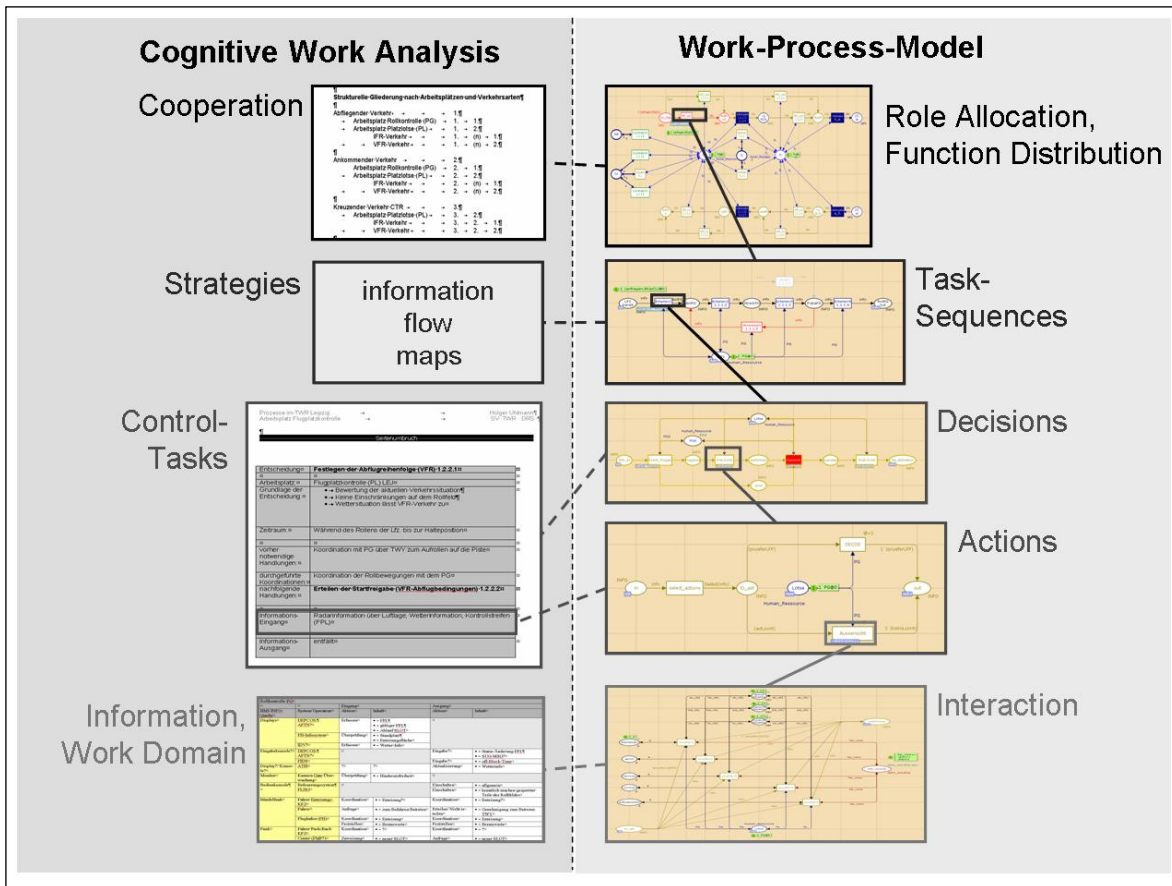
Cognitive Work Analysis

Work-Process-Model

Cooperation

¶
Strukturelle-Gliederung-nach-Arbeitsplätzen-und-Verkehrsarten¶
¶
Abfliegender-Verkehr → → → 1.¶
→ Arbeitsplatz-Rollkontrolle-(PG) → 1. → 1.¶
→ Arbeitsplatz-Platzlotse-(PL) → 1. → 2.¶
→ IFR-Verkehr → → 1. → (n) → 1.¶
→ VFR-Verkehr → → 1. → (n) → 2.¶
¶
Ankommender-Verkehr → → → 2.¶
→ Arbeitsplatz-Rollkontrolle-(PG) → 2. → 1.¶
→ Arbeitsplatz-Platzlotse-(PL) → 2. → 2.¶
→ IFR-Verkehr → → 2. → (n) → 1.¶
→ VFR-Verkehr → → 2. → (n) → 2.¶
¶
Kreuzender-Verkehr-CTR → → → 3.¶
→ Arbeitsplatz-Platzlotse-(PL) → 3. → 2.¶
→ IFR-Verkehr → → 3. → 2. → 1.¶
→ VFR-Verkehr → → 3. → 2. → 2.¶

Role Allocation, Function Distribution

Strategies

information flow maps

Task-Sequences

Control-Tasks

Prozesse im TWR Leipzig → → Holger Uhlmann¶
Arbeitsplatz Flugplatzkontrolle → → SV TWR · DRS¶
¶
Seitenumbruch

| | |
|---|---|
| Entscheidung¤ | Festlegen-der-Abflugreihenfolge-(VFR)-1.2.2.1¤ |
| ¤ | ¤ |
| Arbeitsplatz¤ | Flugplatzkontrolle-(PL)-LEJ¤ |
| Grundlage der Entscheidung¤ | •→Bewertung-der-aktuellen-Verkehrssituation¶ •→keine-Einschränkungen-auf-dem-Rollfeld¶ •→Wettersituation-lässt-VFR-Verkehr-zu¤ |
| Zeitraum¤ | Während-des-Rollens-der-Lfz.-bis-zur-Halteposition¤ |
| ¤ | ¤ |
| vorher notwendige Handlungen¤ | Koordination-mit-PG-über-TWY-zum-Auffollen-auf-die-Piste¤ |
| durchgeführte Koordinationen¤ | Koordination-der-Rollbewegungen-mit-dem-PG¤ |
| nachfolgende Handlungen¤ | Erteilen-der-Startfreigabe-(VFR-Abflugbedingungen)-1.2.2.2¤ |
| Informations-Eingang¤ | Radarinformation-über-Luftlage,-Wetterinformation,-Kontrollstreifen-(FPL)¤ |
| Informations-Ausgang¤ | entfällt¤ |

Decisions

Actions

Information, Work Domain

Interaction